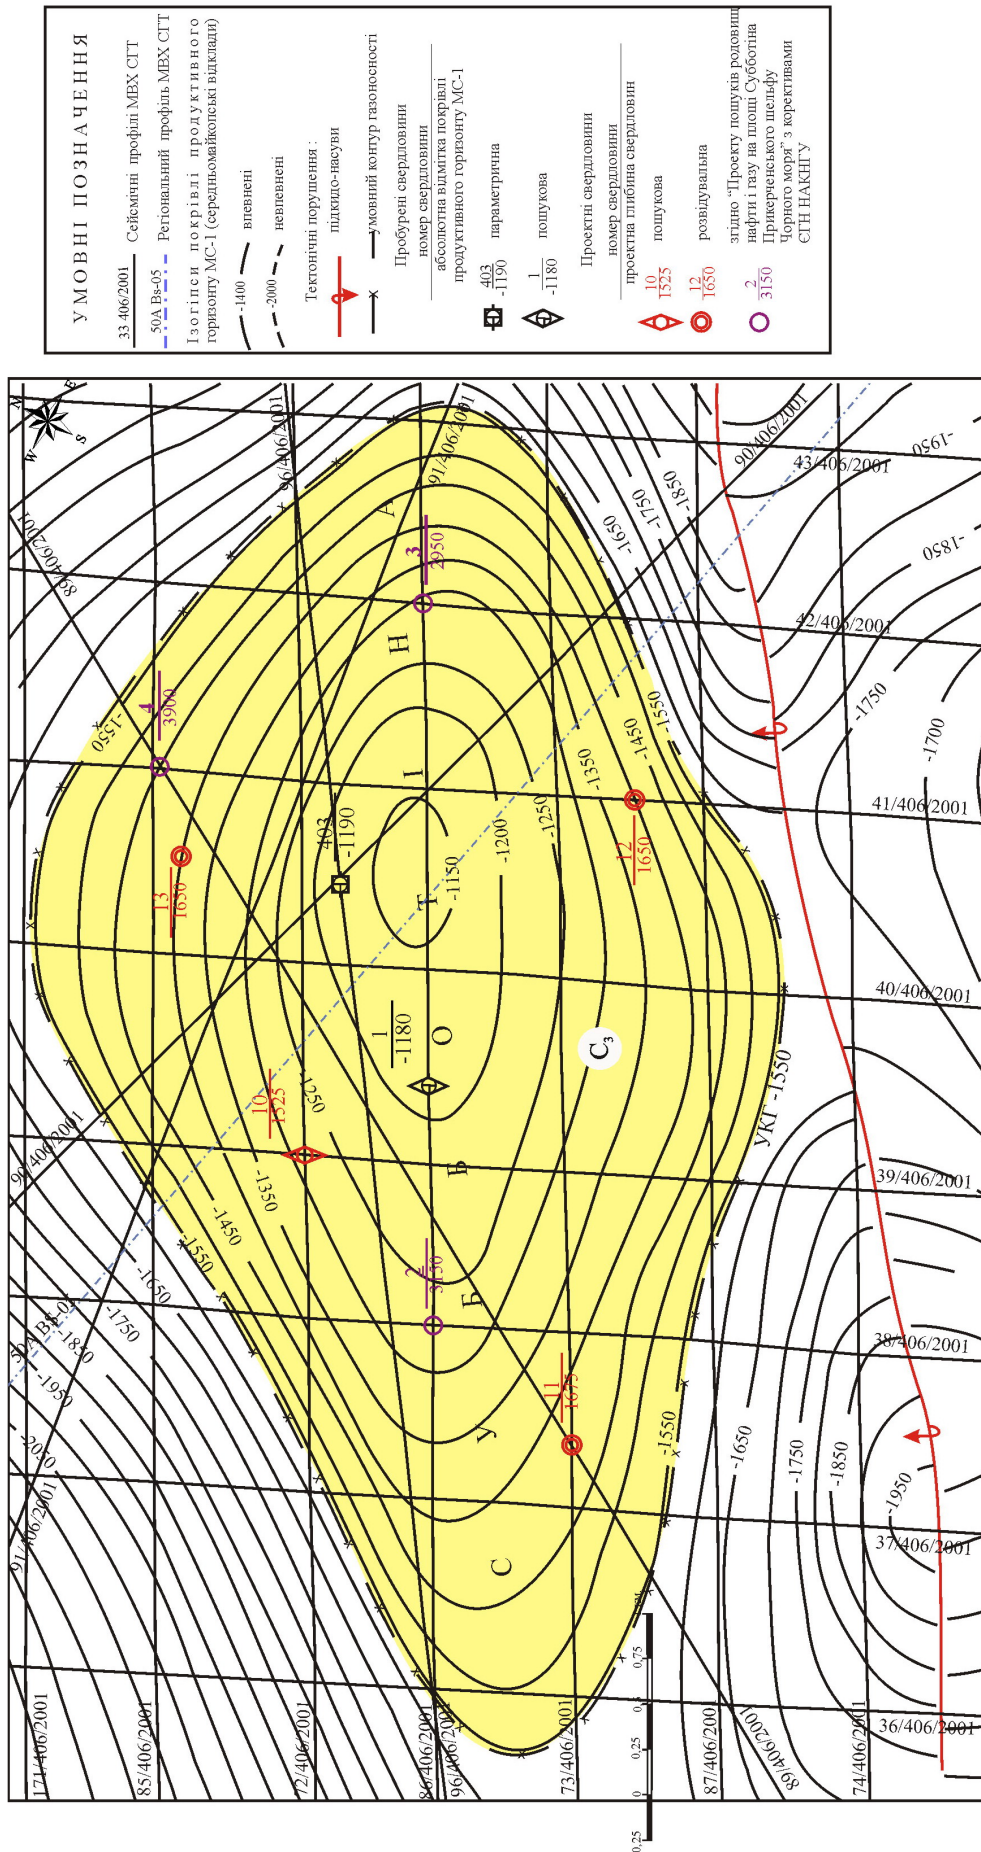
УМОВНІ ПОЗНАЧЕННЯ

33 406/2001 Сейсмічні профілі МВХ СГТ

50А Bs-05 Регіональний профіль МВХ СГТ

Ізогіпси покрівлі продуктивного горизонту МС-1 (середньомайкопські відклади)

-1400 впевнені

-2000 невпевнені

Тектонічні порушення :

підкидо-насуви

умовний контур газоносності

Пробурені свердловини

номер свердловини
абсолютна відмітка покрівлі продуктивного горизонту МС-1

$\frac{403}{-1190}$ параметрична

$\frac{1}{-1180}$ пошукова

Проектні свердловини

номер свердловини
проектна глибина свердловин

$\frac{10}{1525}$ пошукова

$\frac{12}{1650}$ розвідувальна

$\frac{2}{3150}$ згідно "Проекту пошуків родовищ нафти і газу на площі Суботіна Прикерченського шельфу Чорного моря" з корективами ЄГН НАКНГУ

С У Б О Т І Н

С₃

УКГ -1550

$\frac{4}{3900}$ $\frac{13}{1650}$ $\frac{403}{-1190}$ $\frac{1}{-1180}$ $\frac{10}{1525}$ $\frac{2}{3150}$ $\frac{3}{2950}$ $\frac{12}{1650}$ $\frac{11}{1675}$

-1150 -1200 -1250 -1350 -1450 -1550 -1650 -1750 -1850 -1950 -2050 -1700

91/406/2001 85/406/2001 89/406/2001 96/406/2001 90/406/2001 50A Bs-05 171/406/2001 72/406/2001 86/406/2001 73/406/2001 87/406/2001 74/406/2001 36/406/2001 37/406/2001 38/406/2001 39/406/2001 40/406/2001 41/406/2001 42/406/2001 43/406/2001

0,25 0 0,25 0,5 0,75 1

N E S W